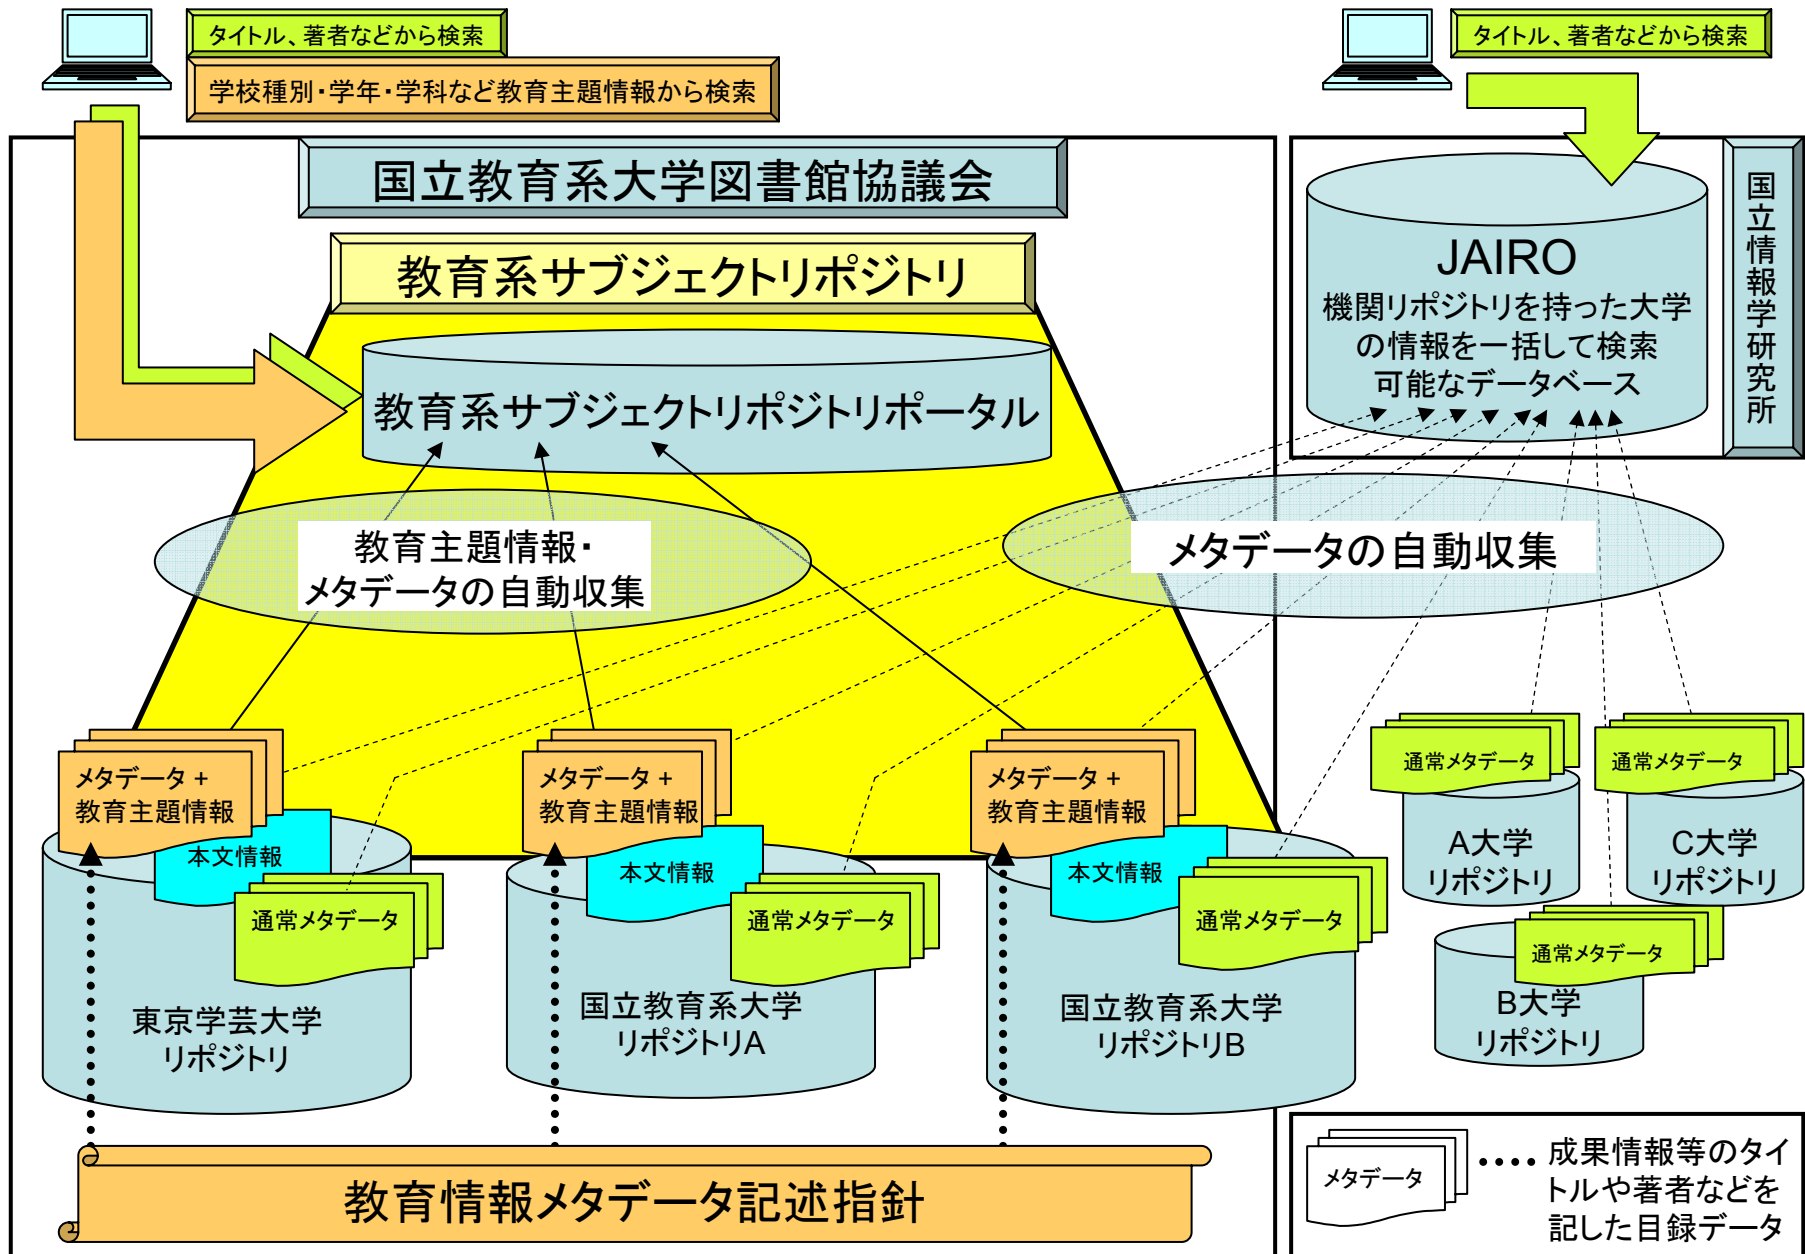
タイトル、著者などから検索

学校種別・学年・学科など教育主題情報から検索

タイトル、著者などから検索

国立教育系大学図書館協議会

教育系サブジェクトリポジトリ

教育系サブジェクトリポジトリポータル

JAIRO
機関リポジトリを持った大学の情報を一括して検索可能なデータベース

国立情報学研究所

教育主題情報・メタデータの自動収集

メタデータの自動収集

メタデータ＋教育主題情報

本文情報

通常メタデータ

東京学芸大学リポジトリ

メタデータ＋教育主題情報

本文情報

通常メタデータ

国立教育系大学リポジトリA

メタデータ＋教育主題情報

本文情報

通常メタデータ

国立教育系大学リポジトリB

通常メタデータ

A大学リポジトリ

通常メタデータ

C大学リポジトリ

通常メタデータ

B大学リポジトリ

教育情報メタデータ記述指針

メタデータ …… 成果情報等のタイトルや著者などを記した目録データ